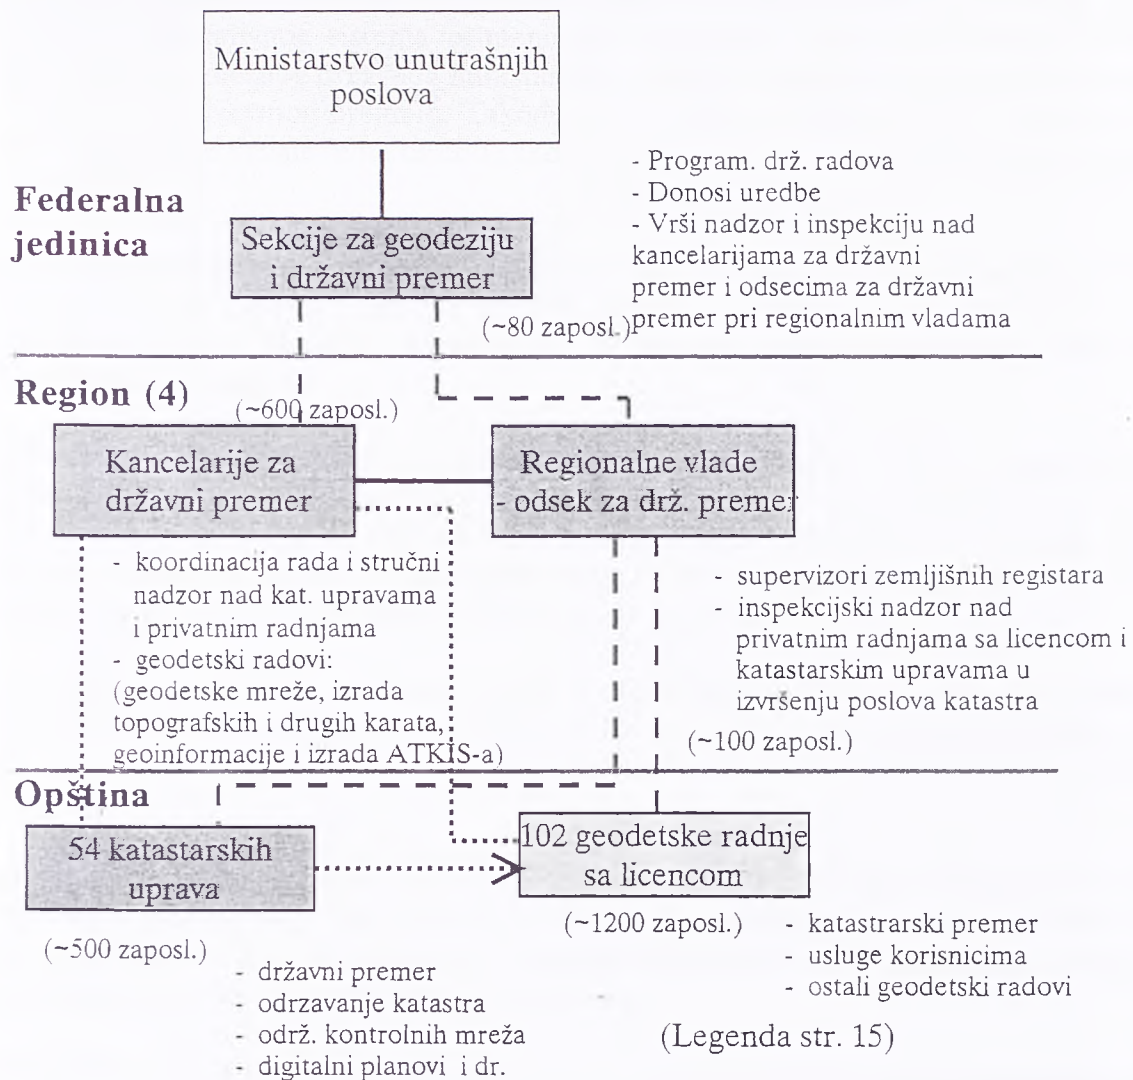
Ministarstvo unutrašnjih poslova

Federalna jedinica

Sekcije za geodeziju i državni premer

- Program. drž. radova
- Donosi uredbe
- Vrši nadzor i inspekciju nad kancelarijama za državni premer i odsecima za državni premer pri regionalnim vladama

(~80 zaposl.)

Region (4)

(~600 zaposl.)

Kancelarije za državni premer

Regionalne vlade - odsek za drž. premer

- koordinacija rada i stručni nadzor nad kat. upravama i privatnim radnjama
- geodetski radovi: (geodetske mreže, izrada topografskih i drugih karata, geoinformacije i izrada ATKIS-a)

- supervizori zemljišnih registara
- inspekcijski nadzor nad privatnim radnjama sa licencom i katastarskim upravama u izvršenju poslova katastra

(~100 zaposl.)

Opština

54 katastarskih uprava

102 geodetske radnje sa licencom

(~500 zaposl.)

(~1200 zaposl.)

- katastrarski premer
- usluge korisnicima
- ostali geodetski radovi

- državni premer
- odrzavanje katastra
- održ. kontrolnih mreža
- digitalni planovi i dr.

(Legenda str. 15)